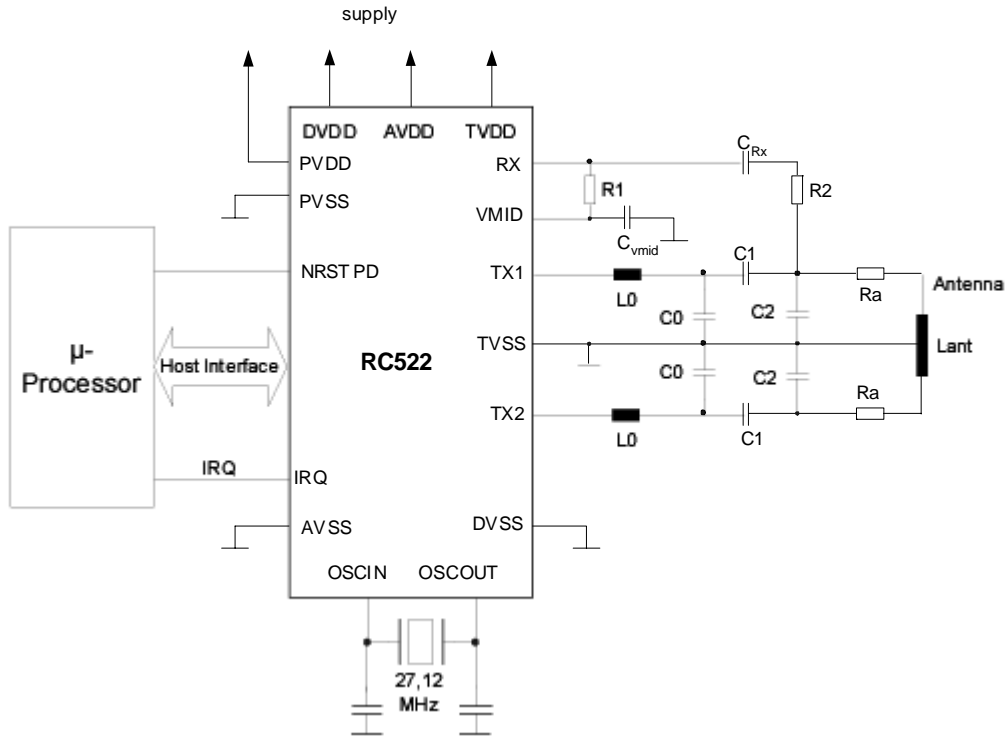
supply

DVDD AVDD TVDD

PVDD

PVSS

NRST PD

μ-Processor

Host Interface

RC522

IRQ

IRQ

AVSS

OSCIN OSCOUT

27,12 MHz

RX

VMID

TX1

TVSS

TX2

DVSS

R1

$C_{vmid}$

$C_{Rx}$

R2

L0

C0

C1

C2

Ra

Antenna

Lant

C0

C2

Ra

L0

C1